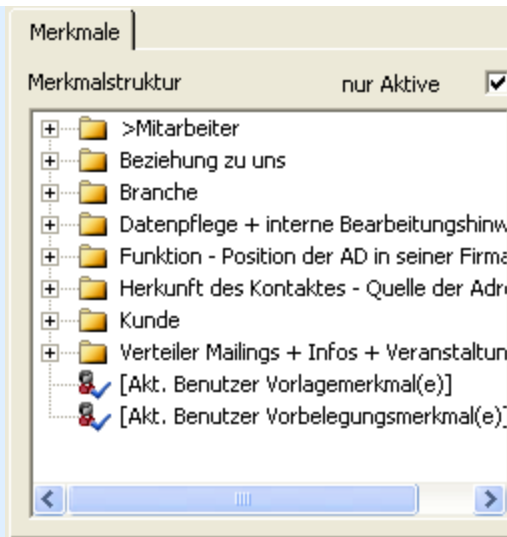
Merkmale

Merkmalstruktur

nur Aktive

>Mitarbeiter

Beziehung zu uns

Branche

Datenpflege + interne Bearbeitungshinw

Funktion - Position der AD in seiner Firma

Herkunft des Kontaktes - Quelle der Adr

Kunde

Verteiler Mailings + Infos + Veranstaltun

[Akt. Benutzer Vorlagemerkmal(e)]

[Akt. Benutzer Vorbelegungsmerkmal(e)]